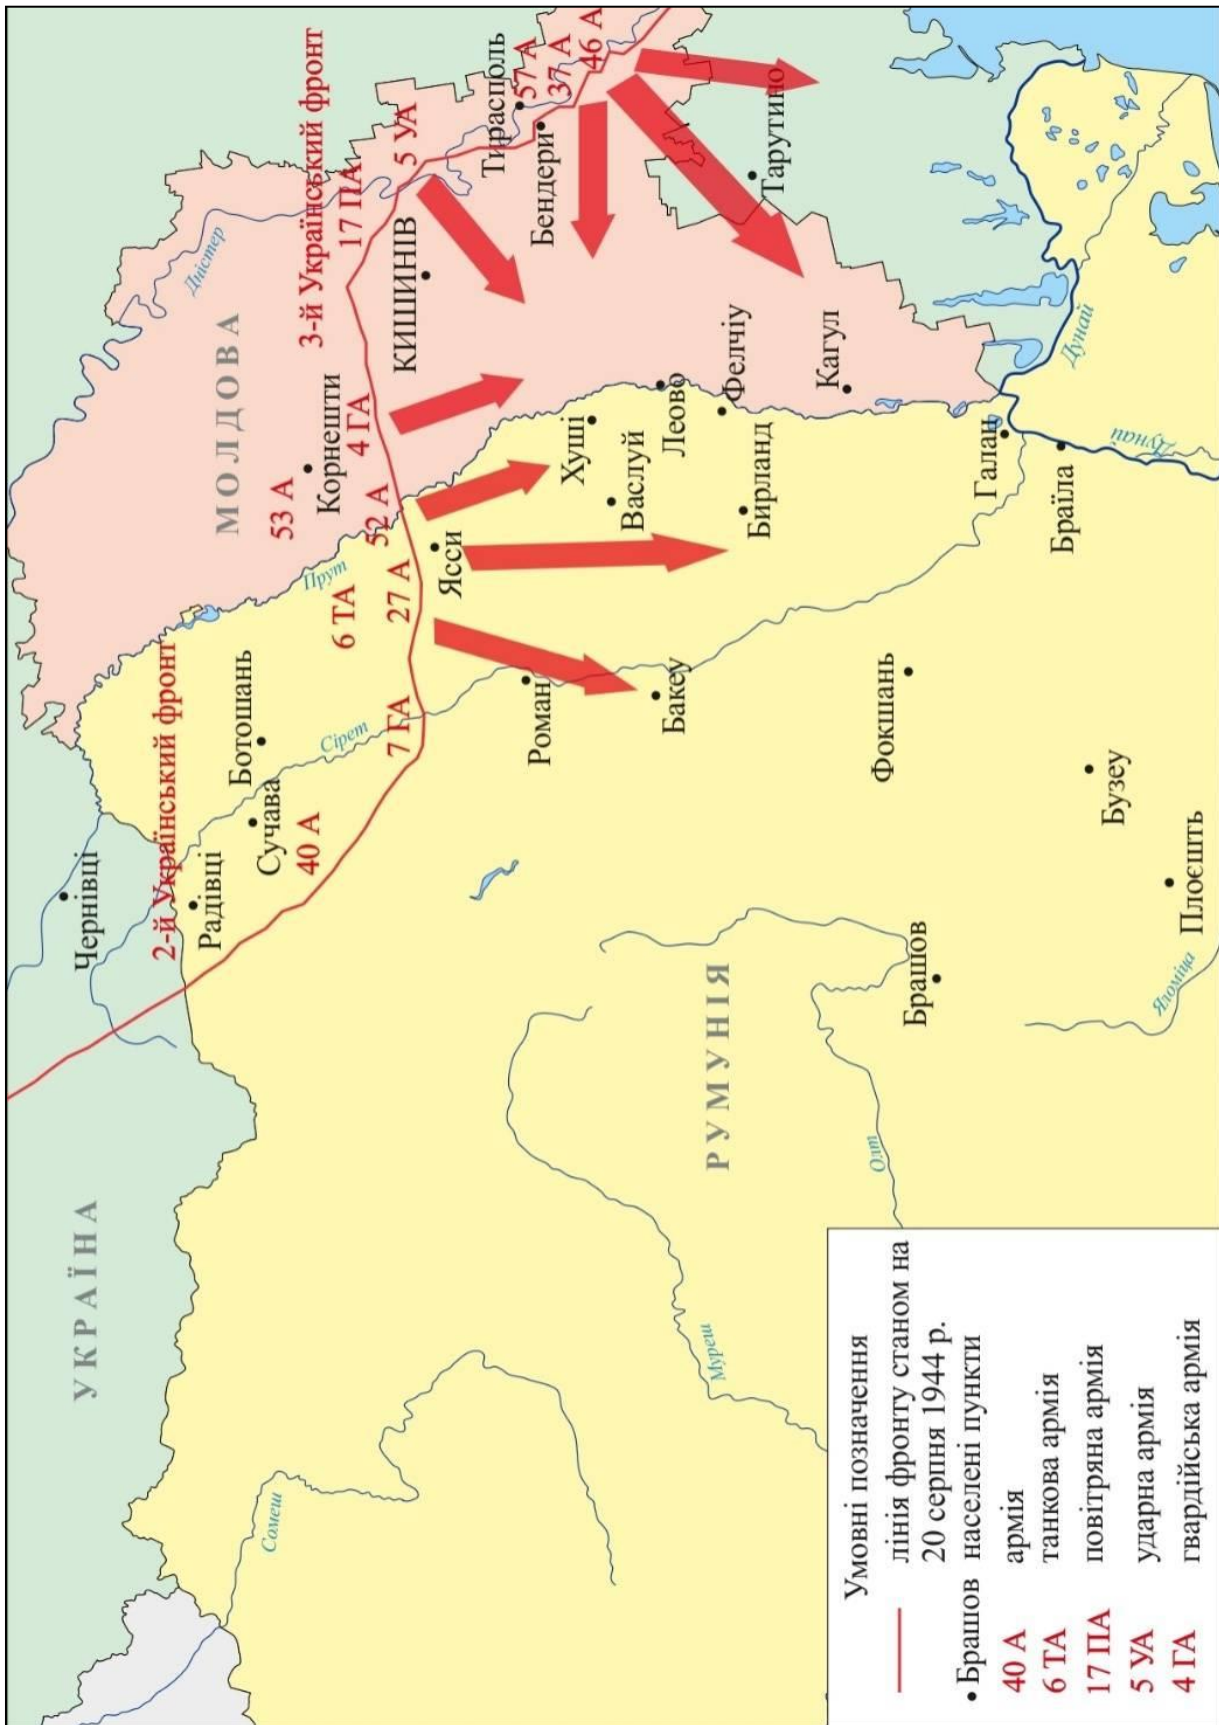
УКРАЇНА

МОЛДОВА

РУМУНІЯ

3-й Український фронт

2-й Український фронт

Чернівці
Радівці
Сучава
Ботошань
Роман
Бакеу
Ясси
Васлуй
Хуші
Леово
Бирланд
Фелчіу
Кагул
Галац
Браїла
Кишинів
Корнешти
Бендери
Тирасполь
Тарутино
Фокшань
Бузеу
Плоєшть
Брашов

Дністер
Прут
Сірет
Дунай
Дунай
Олт
Муреш
Сомеш
Яломіца

53 А
4 ГА
52 А
27 А
6 ТА
7 ГА
40 А
17 ПА
5 УА
57 А
37 А
46 А

Умовні позначення
лінія фронту станом на 20 серпня 1944 р.
• Брашов населені пункти
40 А армія
6 ТА танкова армія
17 ПА повітряна армія
5 УА ударна армія
4 ГА гвардійська армія